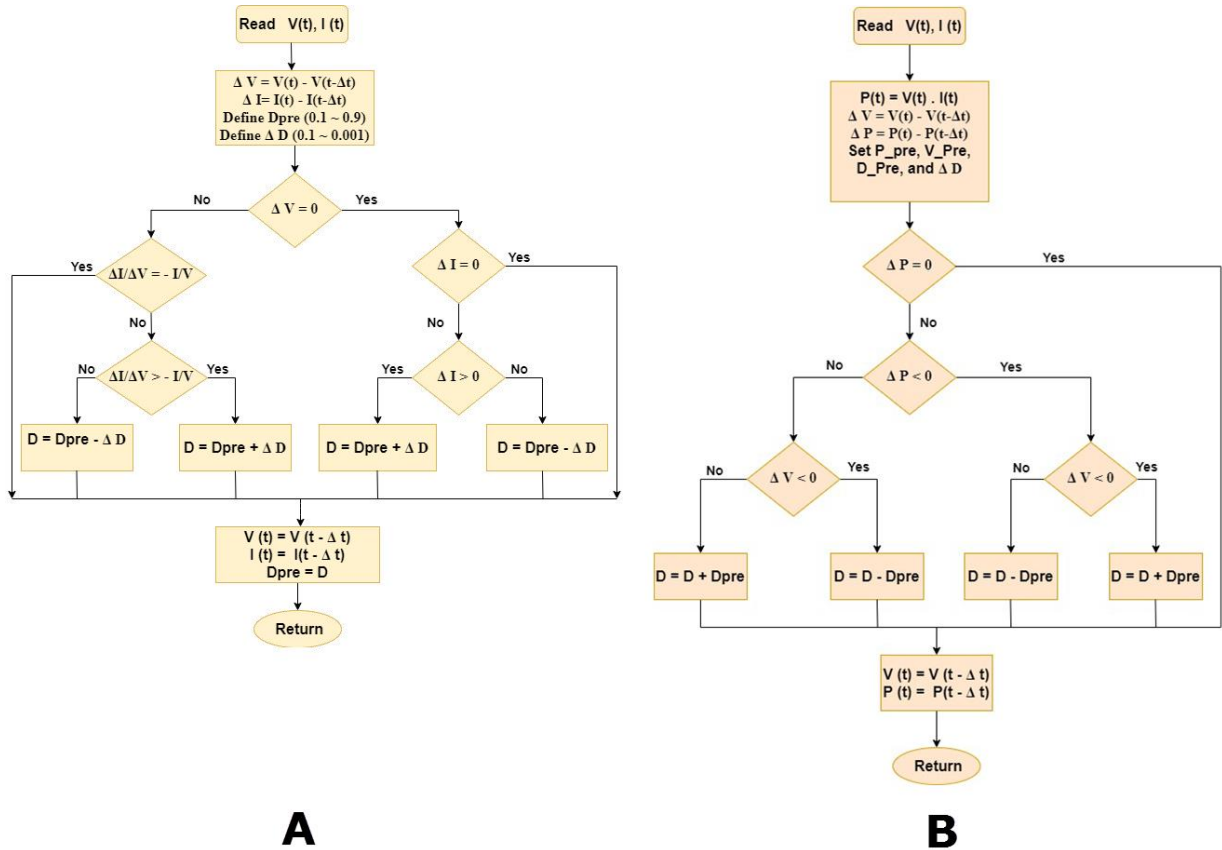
Read V(t), I (t)

$\Delta V = V(t) - V(t-\Delta t)$
$\Delta I = I(t) - I(t-\Delta t)$
Define Dpre (0.1 ~ 0.9)
Define $\Delta$ D (0.1 ~ 0.001)

$\Delta V = 0$

No

Yes

$\Delta I/\Delta V = - I/V$

Yes

No

$\Delta I/\Delta V > - I/V$

No

Yes

D = Dpre - $\Delta$ D

D = Dpre + $\Delta$ D

$\Delta I = 0$

Yes

No

$\Delta I > 0$

Yes

No

D = Dpre + $\Delta$ D

D = Dpre - $\Delta$ D

V (t) = V (t - $\Delta$ t)
I (t) = I(t - $\Delta$ t)
Dpre = D

Return

A

Read V(t), I (t)

P(t) = V(t) . I(t)
$\Delta V = V(t) - V(t-\Delta t)$
$\Delta P = P(t) - P(t-\Delta t)$
Set P_pre, V_Pre, D_Pre, and $\Delta$ D

$\Delta P = 0$

Yes

No

$\Delta P < 0$

No

Yes

$\Delta V < 0$

No

Yes

$\Delta V < 0$

No

Yes

D = D + Dpre

D = D - Dpre

D = D - Dpre

D = D + Dpre

V (t) = V (t - $\Delta$ t)
P (t) = P(t - $\Delta$ t)

Return

B